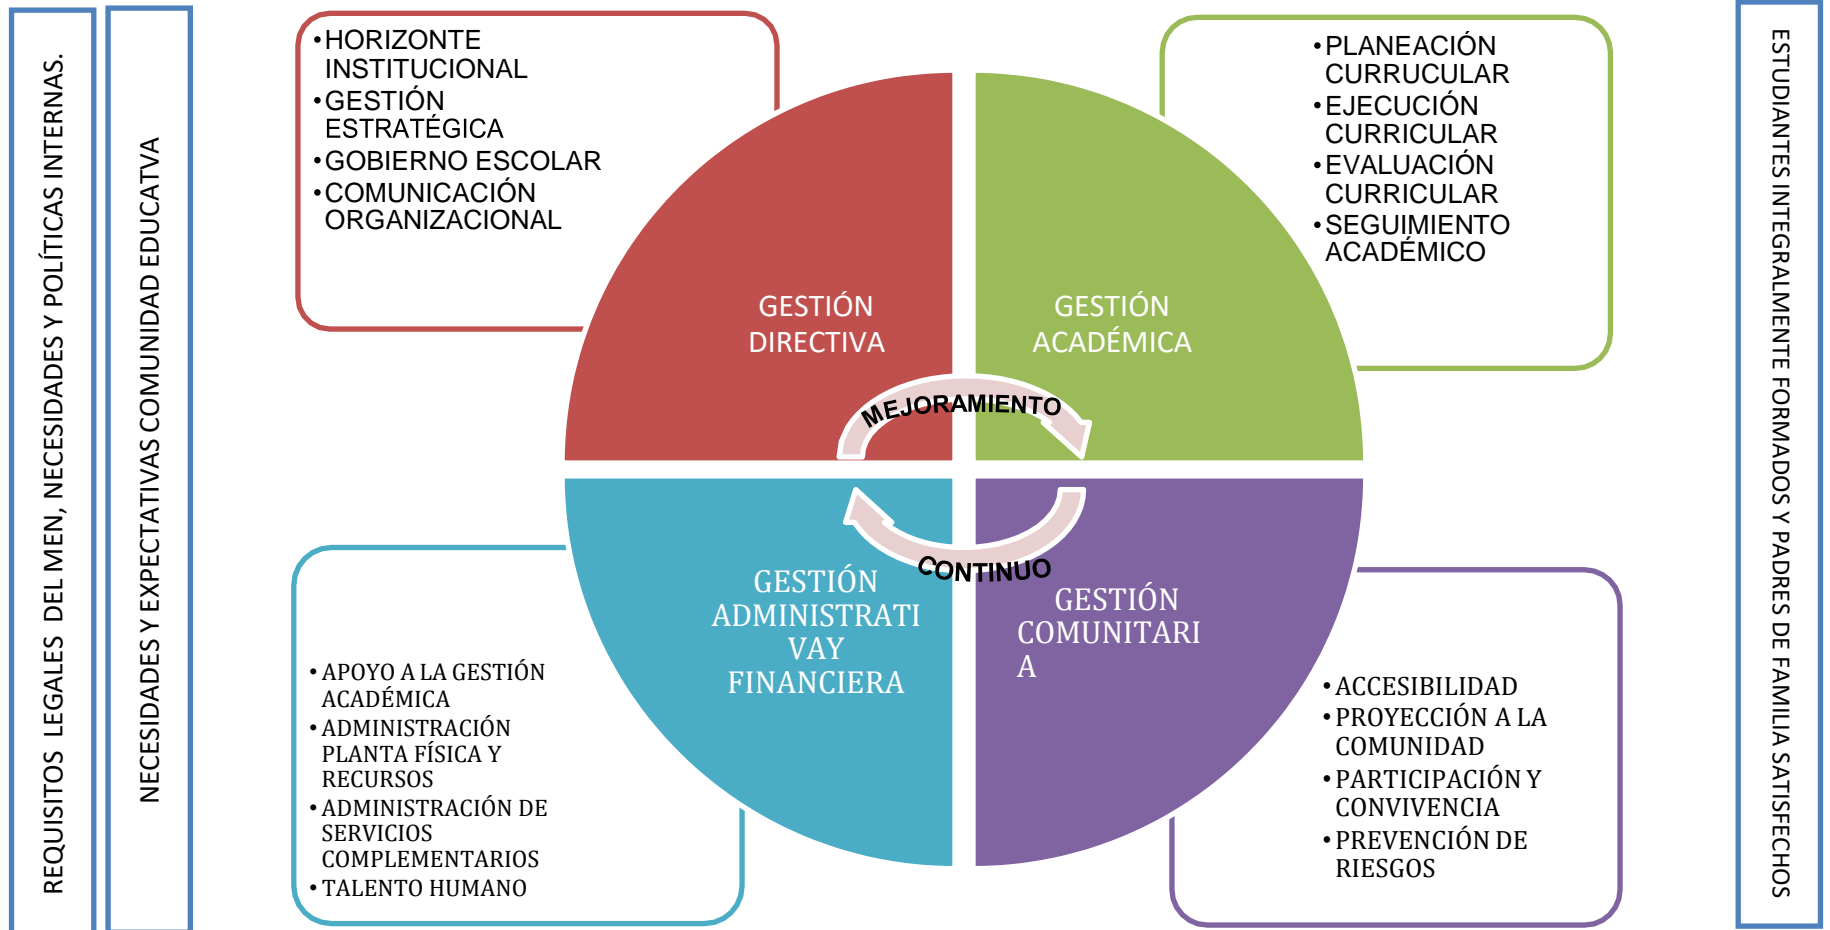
REQUISITOS LEGALES DEL MEN, NECESIDADES Y POLÍTICAS INTERNAS.

NECESIDADES Y EXPECTATIVAS COMUNIDAD EDUCATVA

• HORIZONTE INSTITUCIONAL
• GESTIÓN ESTRATÉGICA
• GOBIERNO ESCOLAR
• COMUNICACIÓN ORGANIZACIONAL

• PLANEACIÓN CURRUCULAR
• EJECUCIÓN CURRICULAR
• EVALUACIÓN CURRICULAR
• SEGUIMIENTO ACADÉMICO

GESTIÓN DIRECTIVA

GESTIÓN ACADÉMICA

MEJORAMIENTO

CONTINUO

GESTIÓN ADMINISTRATI VAY FINANCIERA

GESTIÓN COMUNITARI A

• APOYO A LA GESTIÓN ACADÉMICA
• ADMINISTRACIÓN PLANTA FÍSICA Y RECURSOS
• ADMINISTRACIÓN DE SERVICIOS COMPLEMENTARIOS
• TALENTO HUMANO

• ACCESIBILIDAD
• PROYECCIÓN A LA COMUNIDAD
• PARTICIPACIÓN Y CONVIVENCIA
• PREVENCIÓN DE RIESGOS

ESTUDIANTES INTEGRALMENTE FORMADOS Y PADRES DE FAMILIA SATISFECHOS